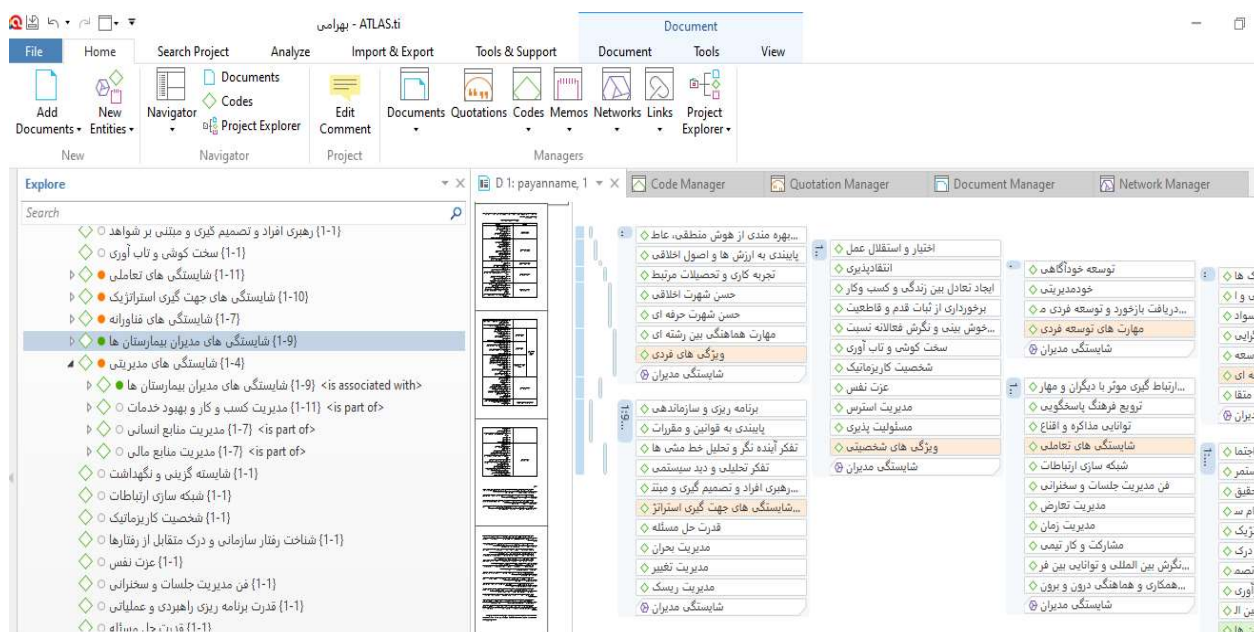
بهرامی - ATLAS.ti

Document

File Home Search Project Analyze Import & Export Tools & Support Document Tools View

Add Documents New Entities Navigator Documents Codes Project Explorer Edit Comment Documents Quotations Codes Memos Networks Links Project Explorer

New Navigator Project Managers

Explore

Search

{1-1} رهبری افراد و تصمیم گیری و مبتنی بر شواهد
{1-1} سخت کوشی و تاب آوری
{1-11} شایستگی های تعاملی
{1-10} شایستگی های جهت گیری استراتژیک
{1-7} شایستگی های فناورانه
{1-9} شایستگی های مدیران بیمارستان ها
{1-4} شایستگی های مدیریتی
{1-9} شایستگی های مدیران بیمارستان ها <is associated with>
{1-11} مدیریت کسب و کاز و بهبود خدمات <is part of>
{1-7} مدیریت منابع انسانی <is part of>
{1-7} مدیریت منابع مالی <is part of>
{1-1} شایسته گزینی و نگهداشت
{1-1} شبکه سازی ارتباطات
{1-1} شخصیت کاریزماتیک
{1-1} شناخت رفتار سازمانی و درک متقابل از رفتارها
{1-1} عزت نفس
{1-1} فن مدیریت جلسات و سخنرانی
{1-1} قدرت برنامه ریزی راهبردی و عملیاتی
{1-1} قدرت حل مسئله

D 1: payanname, 1 Code Manager Quotation Manager Document Manager Network Manager

...بهره مندی از هوش منطقی، عاط
پایبندی به ارزش ها و اصول اخلاقی
تجربه کاری و تحصیلات مرتبط
حسن شهرت اخلاقی
حسن شهرت حرفه ای
مهارت هماهنگی بین رشته ای
ویژگی های فردی
شایستگی مدیران

برنامه ریزی و سازماندهی
پایبندی به قوانین و مقررات
تفکر آینده نگر و تحلیل خط مشی ها
تفکر تحلیلی و دید سیستمی
...رهبری افراد و تصمیم گیری و مبتنی
...شایستگی های جهت گیری استراتژ
قدرت حل مسئله
مدیریت بحران
مدیریت تغییر
مدیریت ریسک
شایستگی مدیران

اختیار و استقلال عمل
انتقادپذیری
ایجاد تعادل بین زندگی و کسب وکار
برخورداری از ثبات قدم و قاطعیت
...خوش بینی و نگرش فعالانه نسبت
سخت کوشی و تاب آوری
شخصیت کاریزماتیک
عزت نفس
مدیریت استرس
مسئولیت پذیری
ویژگی های شخصیتی
شایستگی مدیران

توسعه خودآگاهی
خودمدیریتی
...دریافت بازخورد و توسعه فردی م
مهارت های توسعه فردی
شایستگی مدیران

...ارتباط گیری موثر با دیگران و مهار
ترویج فرهنگ پاسخگویی
توانایی مذاکره و اقناع
شایستگی های تعاملی
شبکه سازی ارتباطات
فن مدیریت جلسات و سخنرانی
مدیریت تعارض
مدیریت زمان
مشارکت و کار تیمی
...نگرش بین المللی و توانایی بین فر
...همکاری و هماهنگی درون و برون
شایستگی مدیران